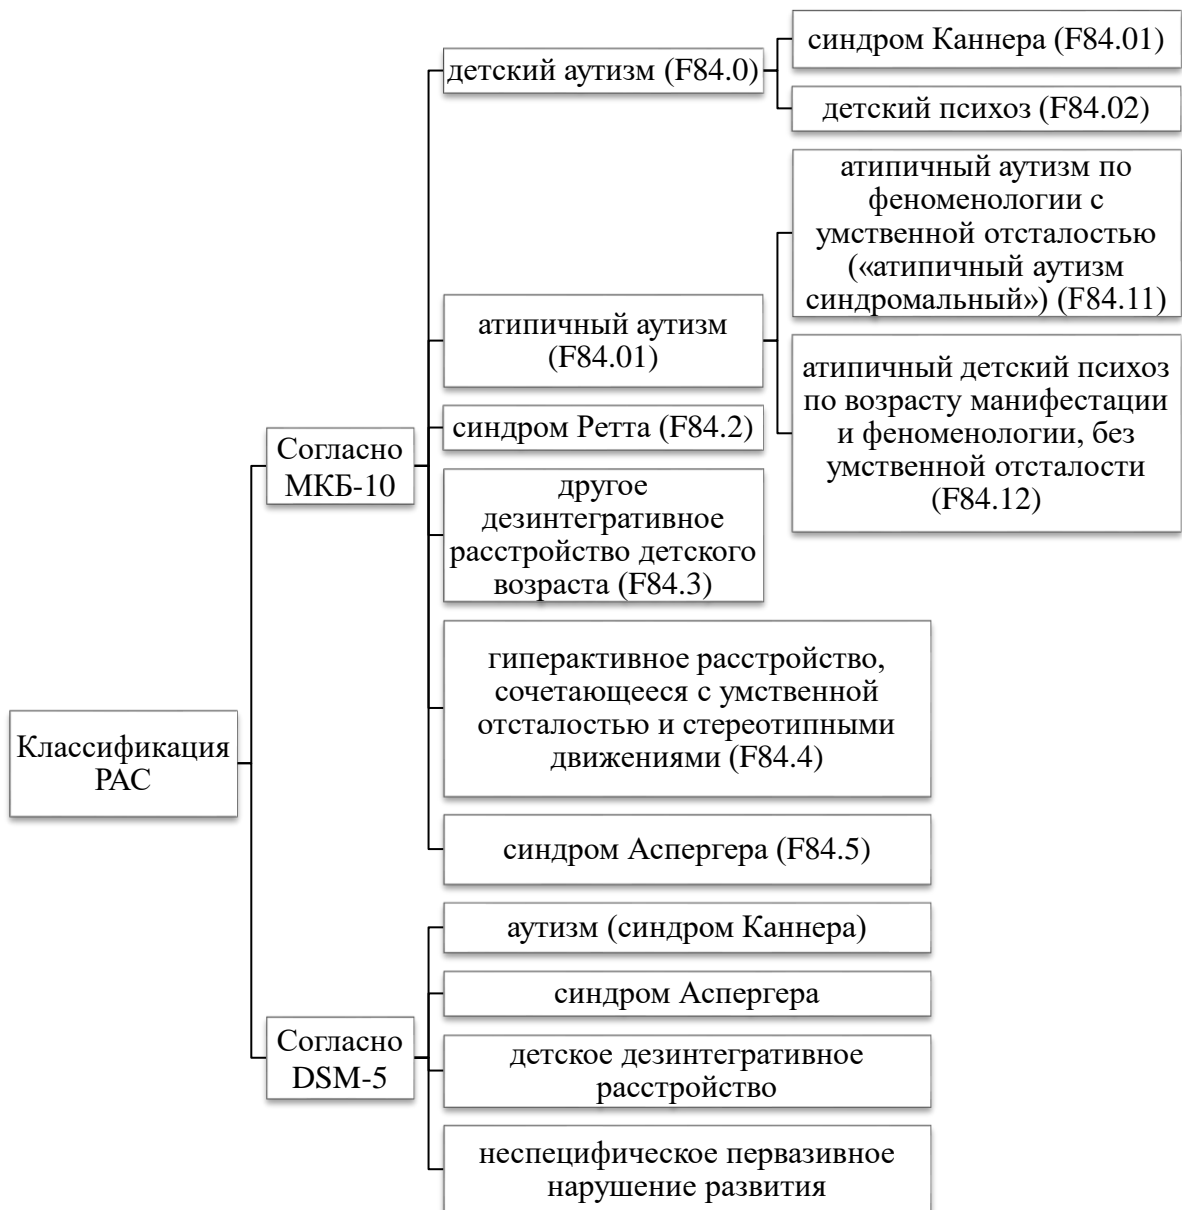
Классификация РАС

Согласно МКБ-10

детский аутизм (F84.0)

синдром Каннера (F84.01)

детский психоз (F84.02)

атипичный аутизм (F84.01)

атипичный аутизм по феноменологии с умственной отсталостью («атипичный аутизм синдромальный») (F84.11)

атипичный детский психоз по возрасту манифестации и феноменологии, без умственной отсталости (F84.12)

синдром Ретта (F84.2)

другое дезинтегративное расстройство детского возраста (F84.3)

гиперактивное расстройство, сочетающееся с умственной отсталостью и стереотипными движениями (F84.4)

синдром Аспергера (F84.5)

Согласно DSM-5

аутизм (синдром Каннера)

синдром Аспергера

детское дезинтегративное расстройство

неспецифическое первазивное нарушение развития